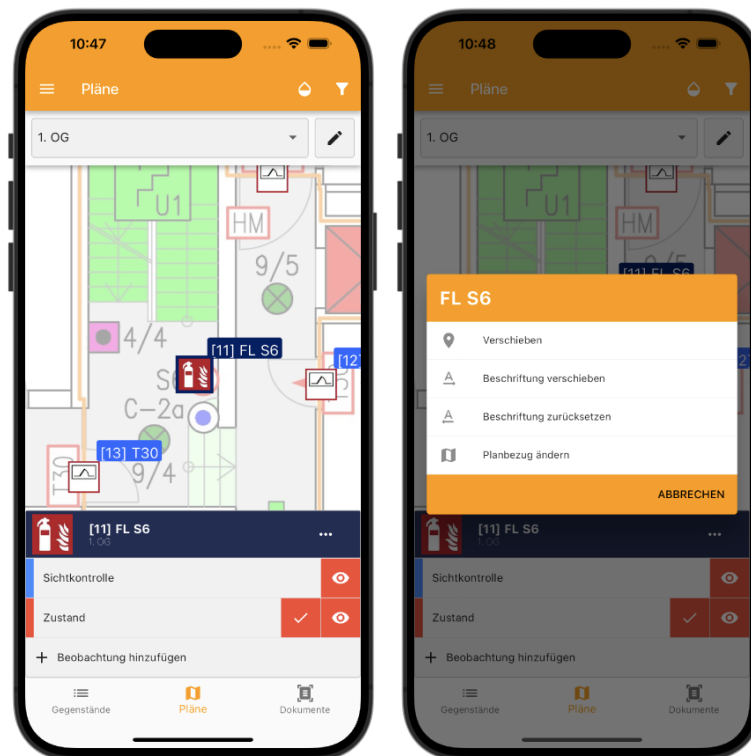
10:47

Pläne

1. OG

U1

HM

9/5

4/4

[11] FL S6

[12]

S0

C-2a

[13] T30

9/4

[11] FL S6
1. OG

Sichtkontrolle

Zustand

+ Beobachtung hinzufügen

Gegenstände Pläne Dokumente

10:48

Pläne

1. OG

U1

HM

[11] FL S6

FL S6

Verschieben

Beschriftung verschieben

Beschriftung zurücksetzen

Planbezug ändern

ABBRECHEN

[11] FL S6
1. OG

Sichtkontrolle

Zustand

+ Beobachtung hinzufügen

Gegenstände Pläne Dokumente